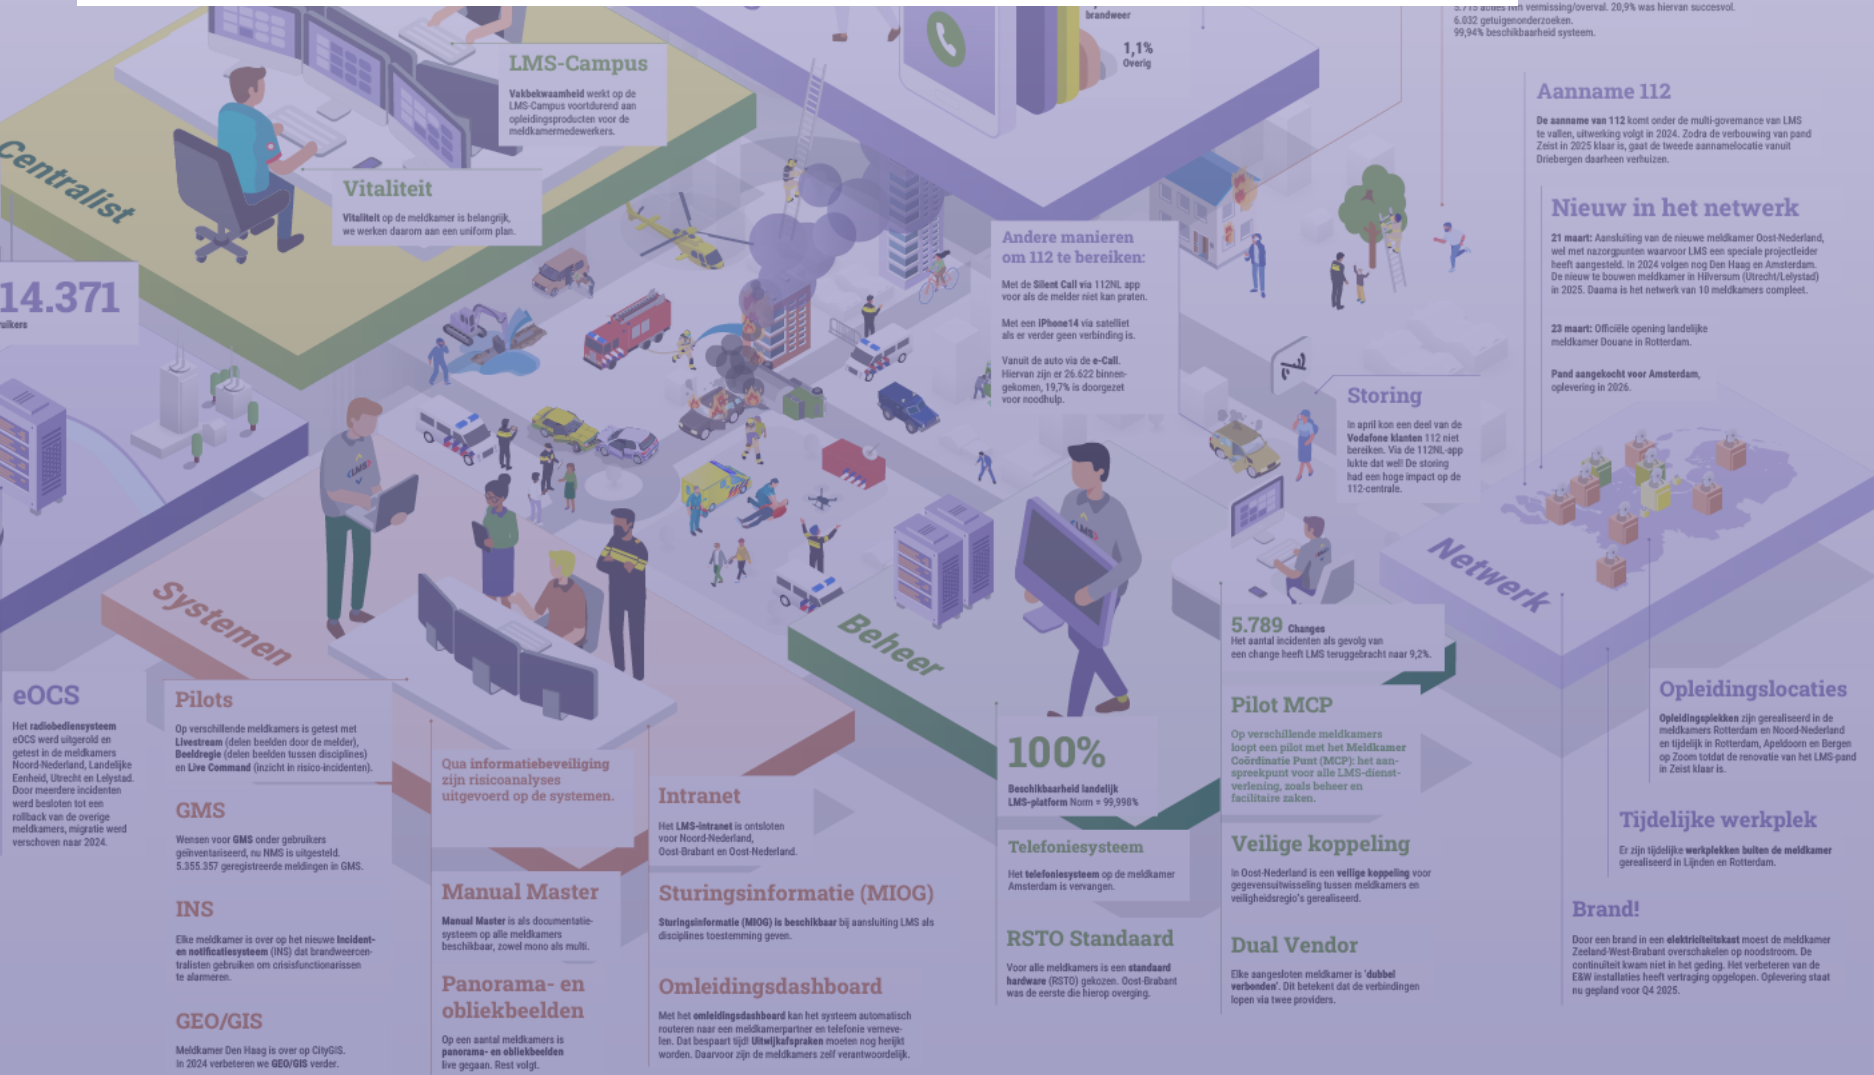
brandweer

1,1%
Overig

5.715 acties tot vermissing/overval. 20,9% was hiervan succesvol.
6.032 getuigenonderzoeken.
99,94% beschikbaarheid systeem.

LMS-Campus

Vakbekwaamheid werkt op de LMS-Campus voortdurend aan opleidingsproducten voor de meldkamermedewerkers.

Centralist

Vitaliteit

Vitaliteit op de meldkamer is belangrijk, we werken daarom aan een uniform plan.

14.371
ruikers

Aanname 112

De aanname van 112 komt onder de multi-governance van LMS te vallen, uitwerking volgt in 2024. Zodra de verbouwing van pand Zeist in 2025 klaar is, gaat de tweede aannamelocatie vanuit Driebergen daarheen verhuizen.

Nieuw in het netwerk

21 maart: Aansluiting van de nieuwe meldkamer Oost-Nederland, wel met nazorgpunten waarvoor LMS een speciale projectleider heeft aangesteld. In 2024 volgen nog Den Haag en Amsterdam. De nieuw te bouwen meldkamer in Hilversum (Utrecht/Lelystad) in 2025. Daarna is het netwerk van 10 meldkamers compleet.

23 maart: Officiële opening landelijke meldkamer Douane in Rotterdam.

Pand aangekocht voor Amsterdam, oplevering in 2026.

Andere manieren om 112 te bereiken:

Met de Silent Call via 112NL app voor als de melder niet kan praten.

Met een iPhone14 via satelliet als er verder geen verbinding is.

Vanuit de auto via de e-Call. Hiervan zijn er 26.622 binnengekomen, 19,7% is doorgezet voor noodhulp.

Storing

In april kon een deel van de Vodafone klanten 112 niet bereiken. Via de 112NL-app lukte dat wel! De storing had een hoge impact op de 112-centrale.

Netwerk

Systemen

Beheer

5.789 Changes
Het aantal incidenten als gevolg van een change heeft LMS teruggebracht naar 9,2%.

eOCS

Het radiobediensysteem eOCS werd uitgerold en getest in de meldkamers Noord-Nederland, Landelijke Eenheid, Utrecht en Lelystad. Door meerdere incidenten werd besloten tot een rollback van de overige meldkamers, migratie werd verschoven naar 2024.

Pilots

Op verschillende meldkamers is getest met Livestream (delen beelden door de melder), Beeldregie (delen beelden tussen disciplines) en Live Command (inzicht in risico-incidenten).

GMS

Wensen voor GMS onder gebruikers geïnventariseerd, nu NMS is uitgesteld. 5.355.357 geregistreerde meldingen in GMS.

INS

Elke meldkamer is over op het nieuwe Incident- en notificatiesysteem (INS) dat brandweercentralisten gebruiken om crisisfunctionarissen te alarmeren.

GEO/GIS

Meldkamer Den Haag is over op CityGIS. In 2024 verbeteren we GEO/GIS verder.

Qua informatiebeveiliging zijn risicoanalyses uitgevoerd op de systemen.

Manual Master

Manual Master is als documentatiesysteem op alle meldkamers beschikbaar, zowel mono als multi.

Panorama- en obliekbeelden

Op een aantal meldkamers is panorama- en obliekbeelden live gegaan. Rest volgt.

Intranet

Het LMS-intranet is ontsloten voor Noord-Nederland, Oost-Brabant en Oost-Nederland.

Sturingsinformatie (MIOG)

Sturingsinformatie (MIOG) is beschikbaar bij aansluiting LMS als disciplines toestemming geven.

Omleidingsdashboard

Met het omleidingsdashboard kan het systeem automatisch routeren naar een meldkamerpartner en telefonie vereenvoudigen. Dat bespaart tijd! Uitwijkafspraken moeten nog herijkt worden. Daarvoor zijn de meldkamers zelf verantwoordelijk.

100%
Beschikbaarheid landelijk LMS-platform Norm = 99,998%

Telefoniesysteem

Het telefoniesysteem op de meldkamer Amsterdam is vervangen.

RSTO Standaard

Voor alle meldkamers is een standaard hardware (RSTO) gekozen. Oost-Brabant was de eerste die hierop overging.

Pilot MCP

Op verschillende meldkamers loopt een pilot met het Meldkamer Coördinatie Punt (MCP): het aanspreekpunt voor alle LMS-dienstverlening, zoals beheer en facilitaire zaken.

Veilige koppeling

In Oost-Nederland is een veilige koppeling voor gegevensuitwisseling tussen meldkamers en veiligheidsregio's gerealiseerd.

Dual Vendor

Elke aangesloten meldkamer is 'dubbel verbonden'. Dit betekent dat de verbindingen lopen via twee providers.

Opleidingslocaties

Opleidingsplekken zijn gerealiseerd in de meldkamers Rotterdam en Noord-Nederland en tijdelijk in Rotterdam, Apeldoorn en Bergen op Zoom totdat de renovatie van het LMS-pand in Zeist klaar is.

Tijdelijke werkplek

Er zijn tijdelijke werkplekken buiten de meldkamer gerealiseerd in Lijnden en Rotterdam.

Brand!

Door een brand in een elektriciteitskast moest de meldkamer Zeeland-West-Brabant overschakelen op noodstroom. De continuïteit kwam niet in het geding. Het verbeteren van de E&W installaties heeft vertraging opgelopen. Oplevering staat nu gepland voor Q4 2025.